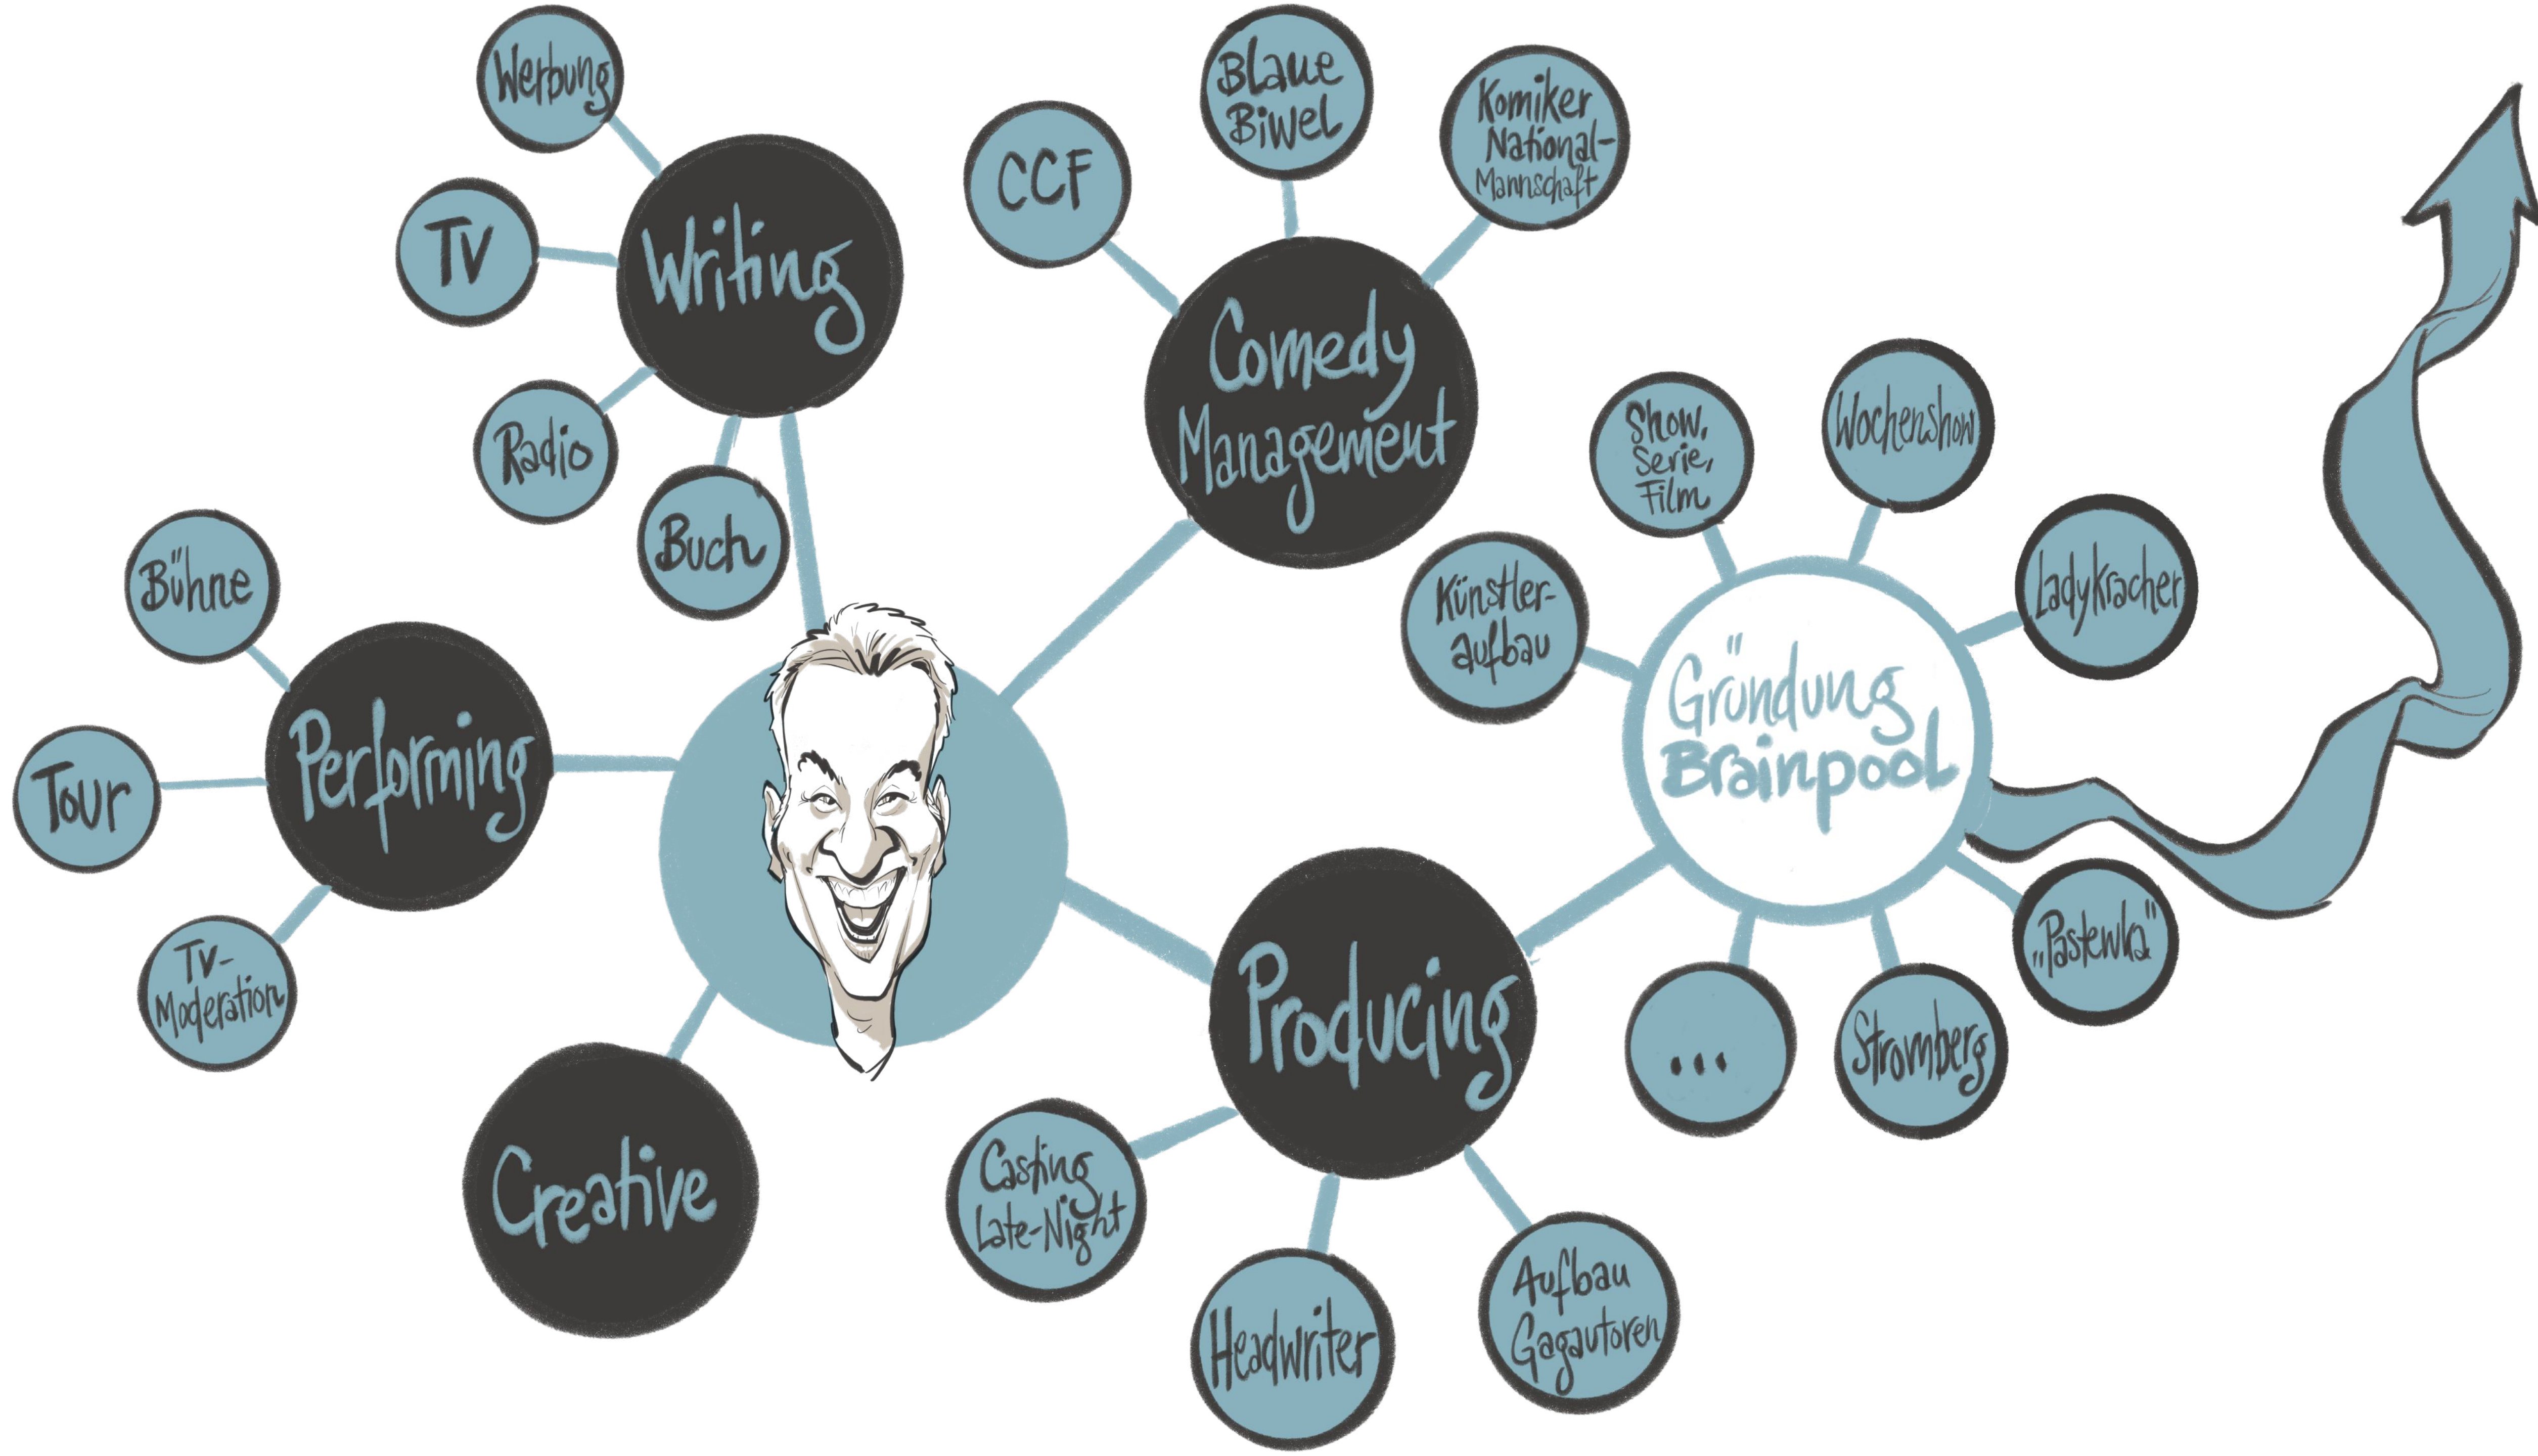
Werbung

TV

Writing

Radio

Buch

CCF

Blaue Biwel

Komiker National-Mannschaft

Comedy Management

Show, Serie, Film

Wochenshow

Künstleraufbau

Ladykracher

Gründung Brainpool

„Pastewka"

Stromberg

...

Bühne

Performing

Tour

TV-Moderation

Creative

Producing

Casting Late-Night

Headwriter

Aufbau Gagautoren